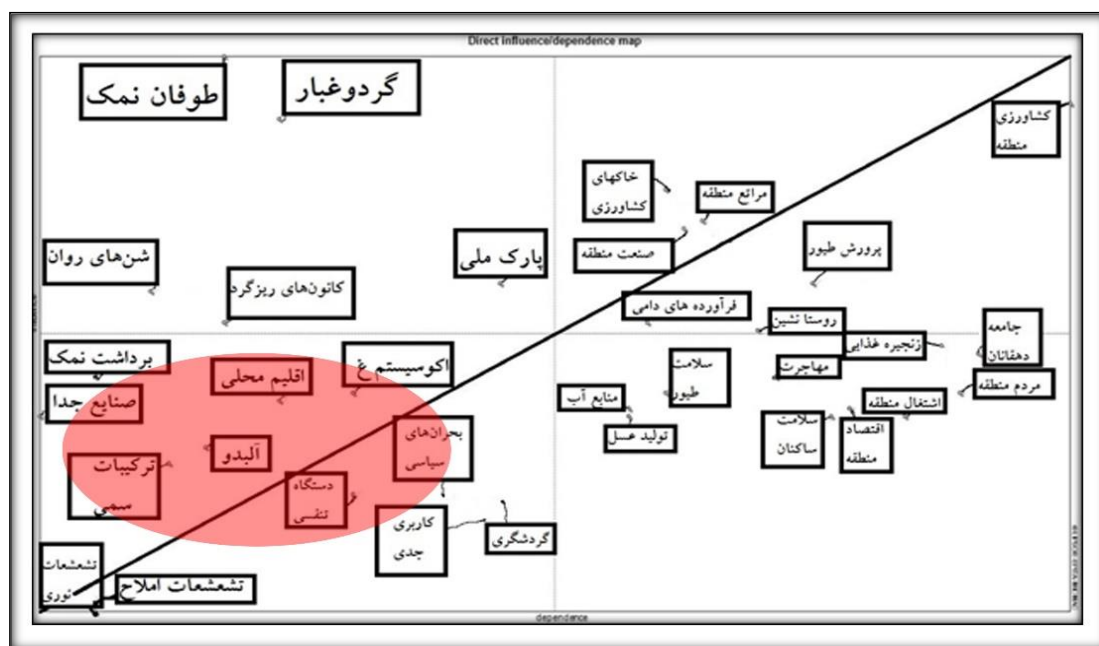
Direct influence/dependence map

طوفان نمک

گردوغبار

کشاورزی منطقه

خاکهای کشاورزی

مراتع منطقه

صنعت منطقه

پرورش طیور

شن‌های روان

پارک ملی

کانون‌های ریزگرد

فرآورده های دامی

روستا نشین

جامعه دهقانان

زنجیره غذایی

برداشت نمک

اکوسیستم

اقلیم محلی

سلامت طیور

مهاجرت

مردم منطقه

صنایع جدا

منابع آب

اشتغال منطقه

بحران‌های سیاسی

سلامت ساکنان

اقتصاد منطقه

آلبدو

تولید عسل

ترکیبات سمی

دستگاه تنفس

کاربری جدی

گردشگری

تشعشعات نوری

تشعشعات املاح

dependence